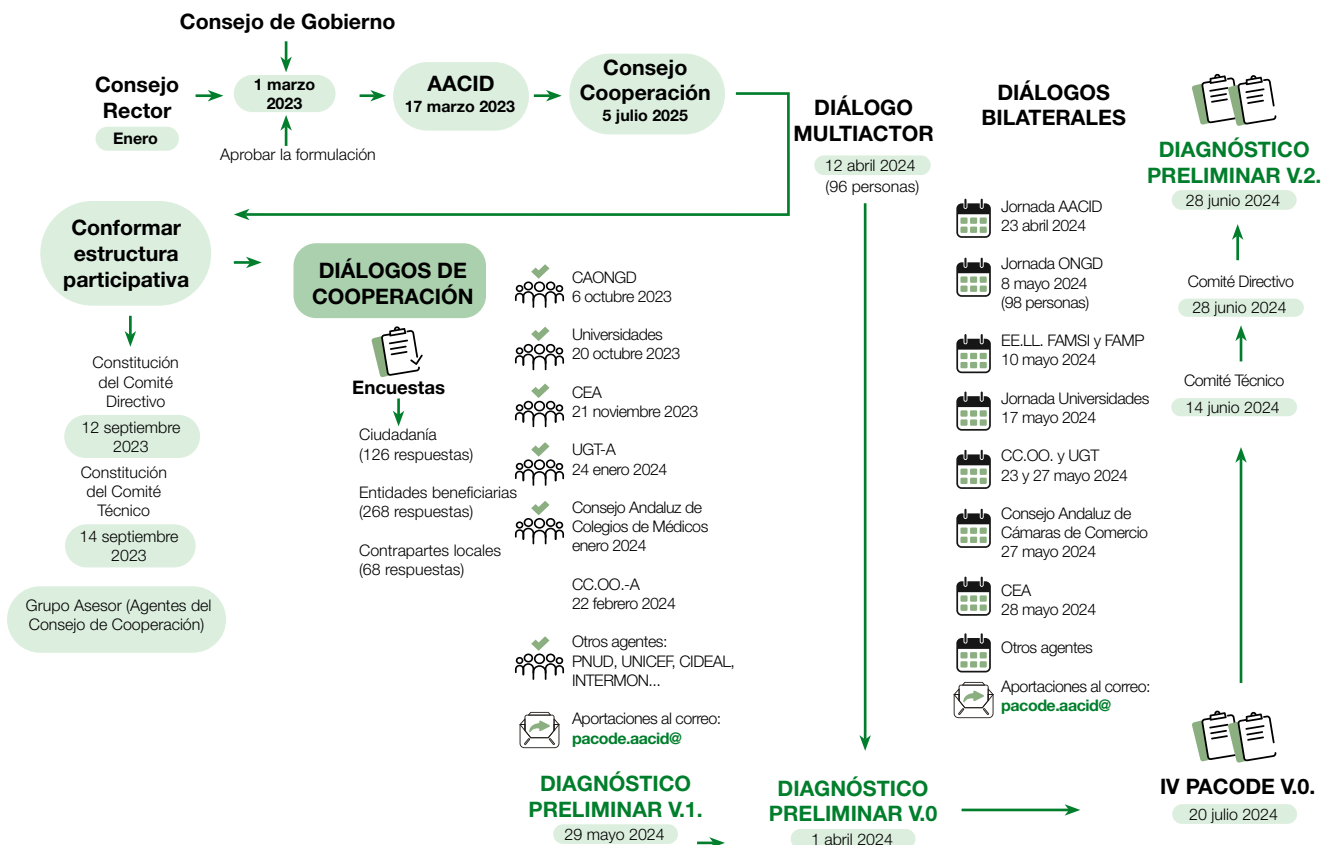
Consejo de Gobierno

Consejo Rector
Enero

1 marzo 2023
Aprobar la formulación

AACID
17 marzo 2023

Consejo Cooperación
5 julio 2025

DIÁLOGO MULTIACTOR
12 abril 2024
(96 personas)

DIÁLOGOS BILATERALES

DIAGNÓSTICO PRELIMINAR V.2.
28 junio 2024

Conformar estructura participativa

Constitución del Comité Directivo
12 septiembre 2023
Constitución del Comité Técnico
14 septiembre 2023

Grupo Asesor (Agentes del Consejo de Cooperación)

DIÁLOGOS DE COOPERACIÓN

Encuestas
Ciudadanía
(126 respuestas)
Entidades beneficiarias
(268 respuestas)
Contrapartes locales
(68 respuestas)

CAONGD
6 octubre 2023
Universidades
20 octubre 2023
CEA
21 noviembre 2023
UGT-A
24 enero 2024
Consejo Andaluz de Colegios de Médicos
enero 2024
CC.OO.-A
22 febrero 2024
Otros agentes:
PNUD, UNICEF, CIDEAL, INTERMON...
Aportaciones al correo:
pacode.aacid@

Jornada AACID
23 abril 2024
Jornada ONGD
8 mayo 2024
(98 personas)
EE.LL. FAMSI y FAMP
10 mayo 2024
Jornada Universidades
17 mayo 2024
CC.OO. y UGT
23 y 27 mayo 2024
Consejo Andaluz de Cámaras de Comercio
27 mayo 2024
CEA
28 mayo 2024
Otros agentes
Aportaciones al correo:
pacode.aacid@

Comité Directivo
28 junio 2024
Comité Técnico
14 junio 2024

DIAGNÓSTICO PRELIMINAR V.1.
29 mayo 2024

DIAGNÓSTICO PRELIMINAR V.0
1 abril 2024

IV PACODE V.0.
20 julio 2024